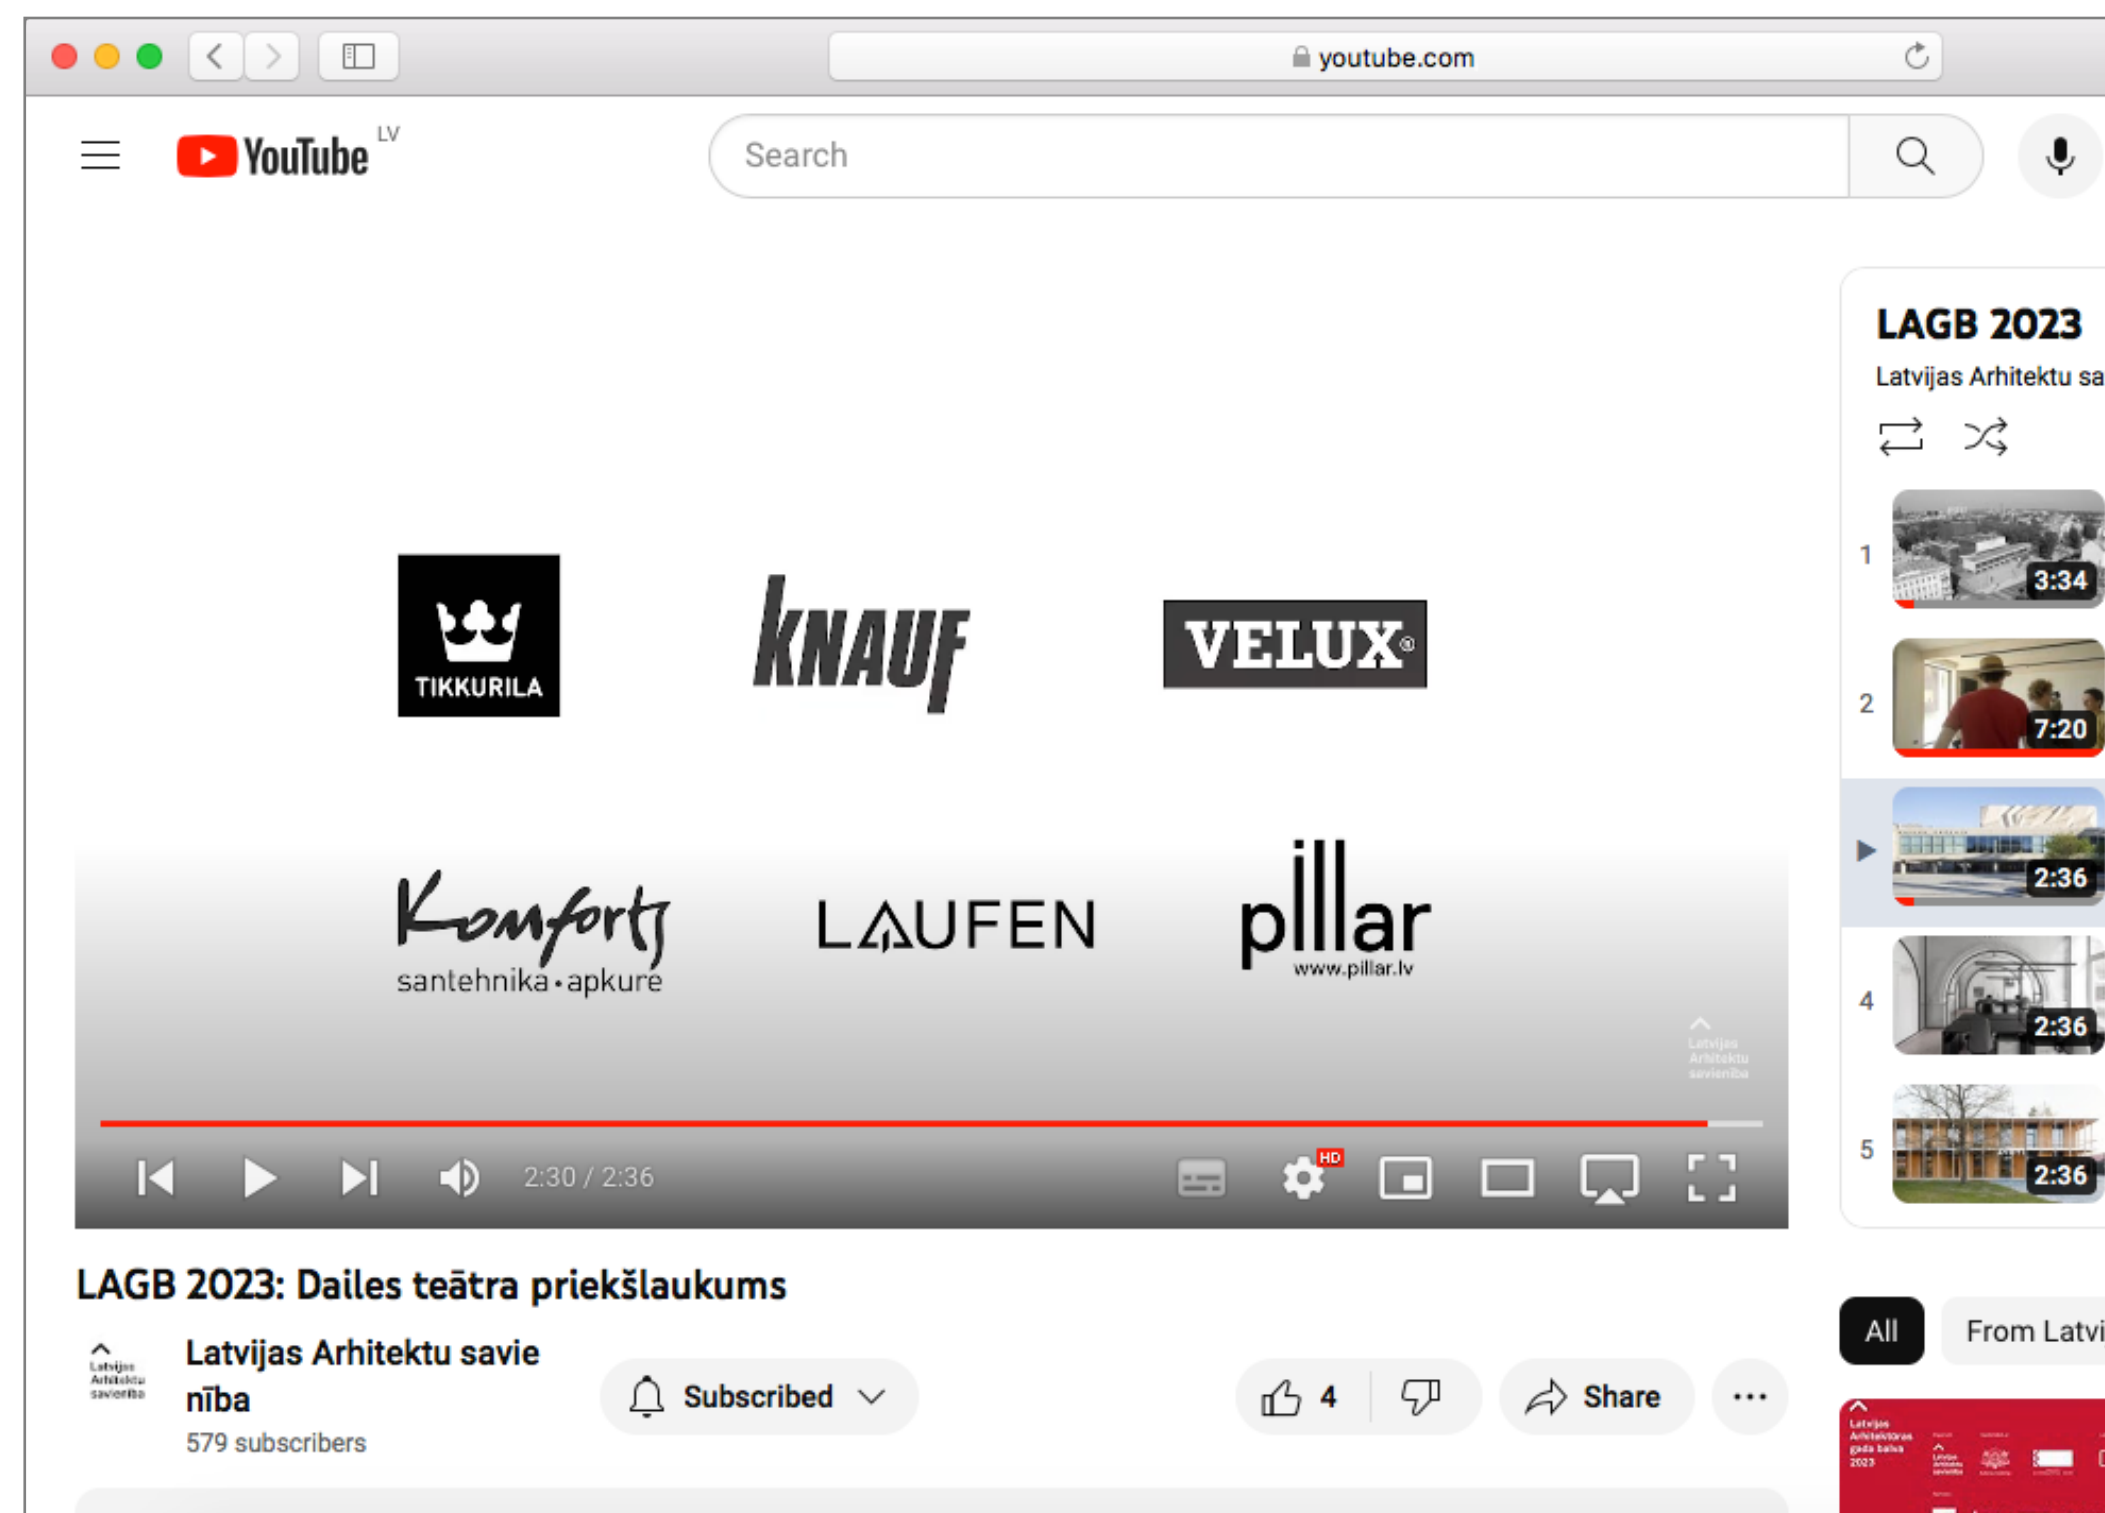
youtube.com

YouTube LV

Search

TIKKURILA

KNAUF

VELUX

Komforts santehnika • apkure

LAUFEN

pillar www.pillar.lv

Latvijas Arhitektu savienība

2:30 / 2:36

HD

LAGB 2023: Dailes teātra priekšlaukums

Latvijas Arhitektu savienība

579 subscribers

Subscribed

4

Share

LAGB 2023

Latvijas Arhitektu sa

1 3:34

2 7:20

2:36

4 2:36

5 2:36

All

From Latvi

Latvijas Arhitektūras gada balva 2023